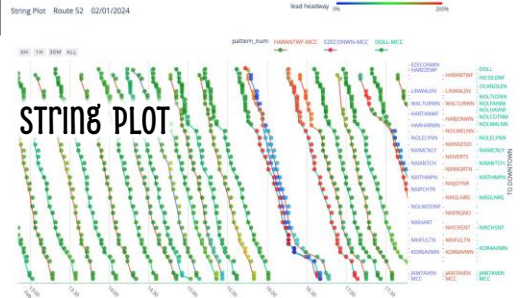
String Plot Route 52 02/01/2024

lead headway 0% 200%

8H 1H 30M ALL

pattern_num HARANTWF-MCC EZECONWN-MCC DOLL-MCC

String Plot

EZECONWN
HARDTWF
LINWALEN
WALTURWN
HARANTWF
HARHARWN
NOLELYWN
NAMCNLY
NAHANTCH
NATHMPN
NXPCHTR
NOLWOONF
NAHART
MXFLGTN
KORNAWN
JMATAVEN MCC

HARANTWF
LINWALEN
WALTURWN
HARDOWN
NOLWEUWN
NAMCNLY
NAKVERTS
NAHANTCH
NAXNORTN
NAXDYNR
NXIGLNRS
NAXFROND
NAICHENT
MXFLGTN
KORNAWN
JMATAVEN MCC

DOLL
MEDLDNF
OCARDLEN
NOLTUSWN
NOLFAWNF
NOLHAINE
NOLCOTWF
NOLELYWN
NAMCNLY
NAHANTCH
NATHMPN
NXIGLNRS
NAICHENT
KORNAWN
JMATAVEN MCC

TO DOWNTOWN

13:00 13:30 14:00 14:30 15:00 15:30 16:00 16:30 17:00 17:30